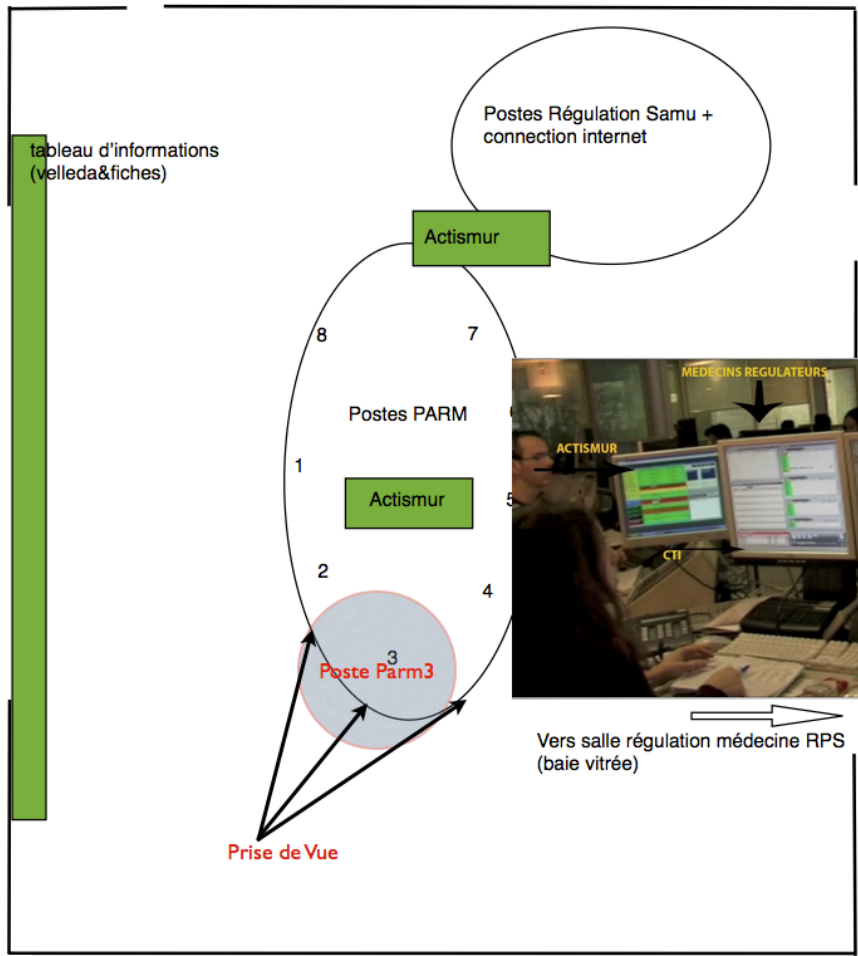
tableau d'informations (velleda&fiches)

Postes Régulation Samu + connection internet

Actismur

8

7

Postes PARM

1

Actismur

5

2

4

3

Poste Parm3

MEDECINS REGULATEURS

ACTISMUR

CTI

Vers salle régulation médecine RPS (baie vitrée)

Prise de Vue